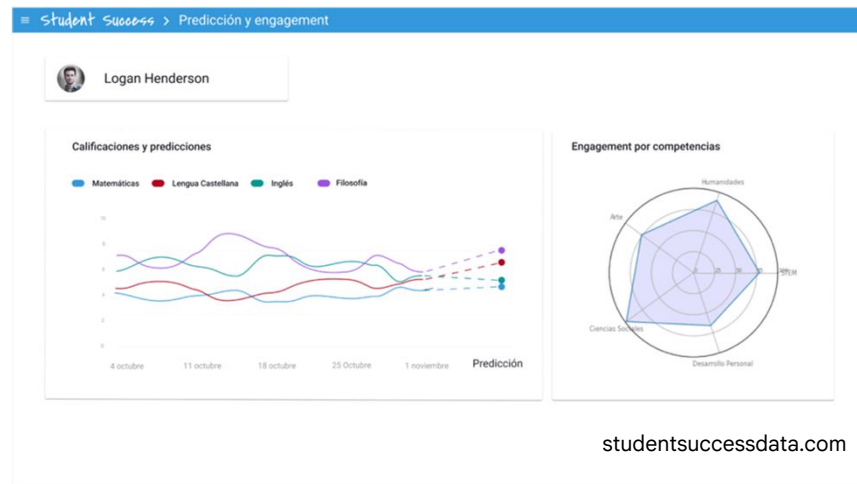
≡ Student Success > Predicción y engagement

Logan Henderson

Calificaciones y predicciones

Matemáticas Lengua Castellana Inglés Filosofía

10
8
6
4
2
0

4 octubre 11 octubre 18 octubre 25 Octubre 1 noviembre Predicción

Engagement por competencias

Humanidades
Arte
STEM
Ciencias Sociales
Desarrollo Personal
0 25 50 75 100

studentsuccessdata.com